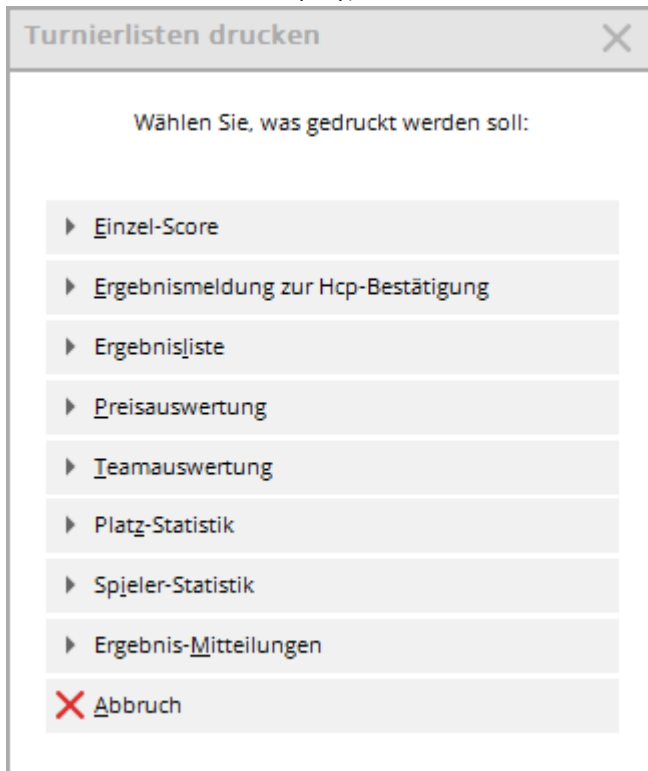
Turnierlisten drucken

Wählen Sie, was gedruckt werden soll:

Einzel-Score

Ergebnismeldung zur Hcp-Bestätigung

Ergebnisliste

Preisauswertung

Teamauswertung

Platz-Statistik

Spieler-Statistik

Ergebnis-Mitteilungen

Abbruch